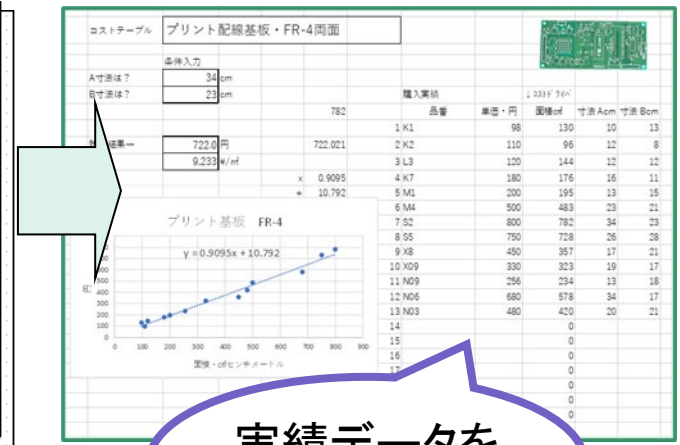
コストテーブル　プリント配線基板・FR-4両面

条件入力
A寸法は？　34 cm
B寸法は？　23 cm

782

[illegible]　722.0 円
9,233 ¥/㎡

722.021

x　0.9095
+　10.792

購入実績　↓ｺｽﾄﾄﾞﾗｲﾊﾞ

| | 品番 | 単価・円 | 面積cm² | 寸法 Acm | 寸法 Bcm |
|---|---|---|---|---|---|
| 1 | K1 | 98 | 130 | 10 | 13 |
| 2 | K2 | 110 | 96 | 12 | 8 |
| 3 | L3 | 120 | 144 | 12 | 12 |
| 4 | K7 | 180 | 176 | 16 | 11 |
| 5 | M1 | 200 | 195 | 13 | 15 |
| 6 | M4 | 500 | 483 | 23 | 21 |
| 7 | S2 | 800 | 782 | 34 | 23 |
| 8 | S5 | 750 | 728 | 26 | 28 |
| 9 | X8 | 450 | 357 | 17 | 21 |
| 10 | X09 | 330 | 323 | 19 | 17 |
| 11 | N09 | 256 | 234 | 13 | 18 |
| 12 | N06 | 680 | 578 | 34 | 17 |
| 13 | N03 | 480 | 420 | 20 | 21 |
| 14 | | | 0 | | |
| 15 | | | 0 | | |
| 16 | | | 0 | | |
| 17 | | | 0 | | |
| | | | 0 | | |
| | | | 0 | | |
| | | | 0 | | |
| | | | 0 | | |

プリント基板　FR-4
y = 0.9095x + 10.792
円
500
400
300
200
100
0
0　100　200　300　400　500　600　700　800　900
面積・cm²センチメートル

実績データを